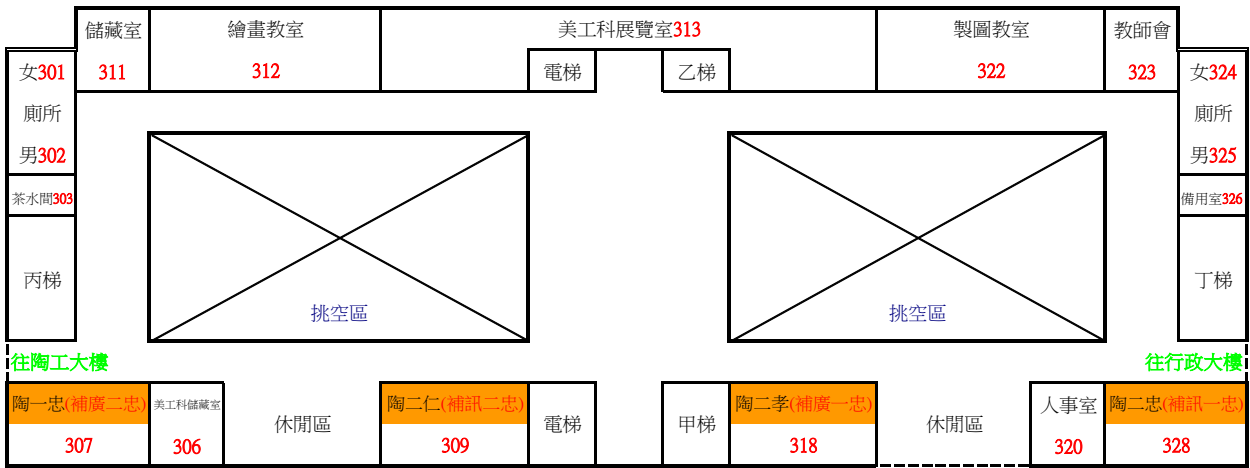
儲藏室
311
繪畫教室
312
美工科展覽室313
電梯
乙梯
製圖教室
322
教師會
323

女301
廁所
男302
茶水間303
丙梯

挑空區

挑空區

女324
廁所
男325
備用室326
丁梯

往陶工大樓
往行政大樓

陶一忠(補廣二忠)
307
美工科儲藏室
306
休閒區
陶二仁(補訊二忠)
309
電梯
甲梯
陶二孝(補廣一忠)
318
休閒區
人事室
320
陶二忠(補訊一忠)
328